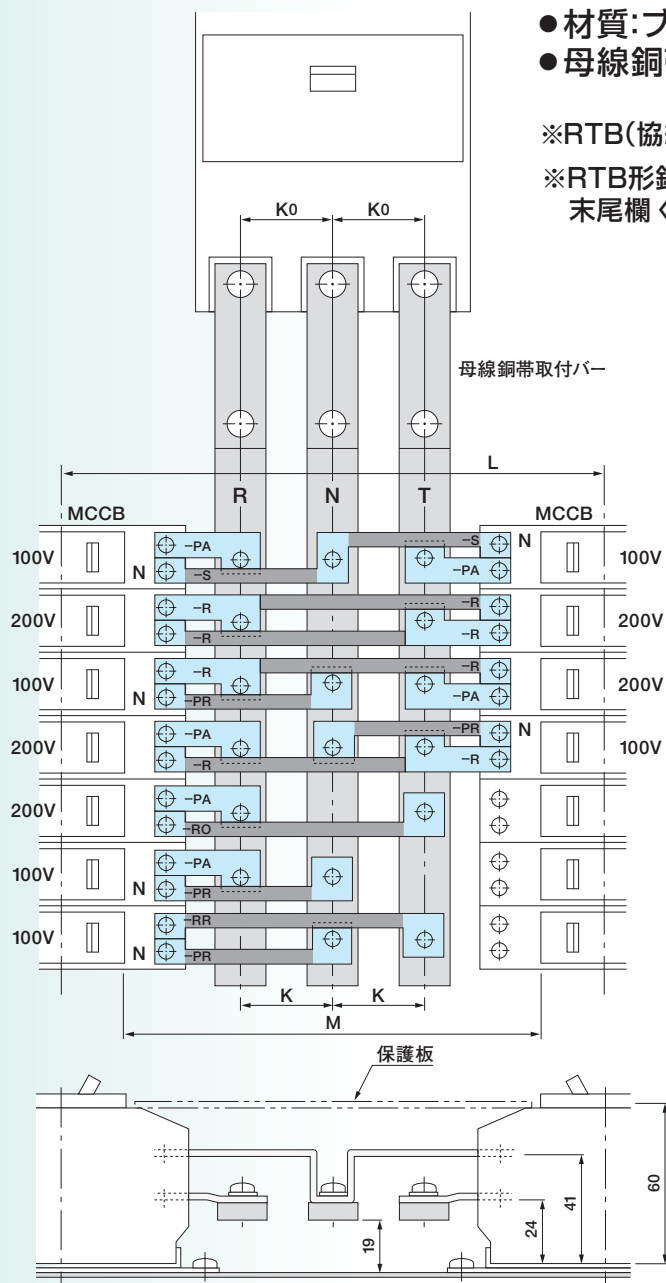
●材質:ブ
●母線銅

※RTB(協

※RTB形釒
末尾欄く

K0 K0

母線銅帯取付バー

L

R N T

MCCB MCCB

100V N −PA −S −S N −PA 100V

200V −R −R −R −R 200V

100V N −R −PR −R −PA 200V

200V −PA −R −PR N −R 100V

200V −PA −RO

100V N −PA −PR

100V N −RR −PR

K K

M

保護板

19 24 41 60